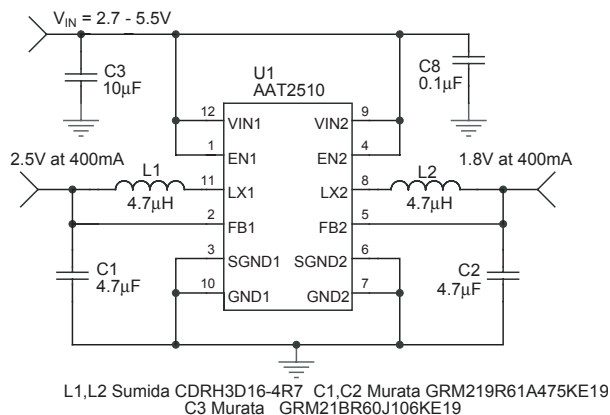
$V_{IN}$ = 2.7 - 5.5V

C3
10μF

U1
AAT2510

C8
0.1μF

12 VIN1
1 EN1
11 LX1
2 FB1
3 SGND1
10 GND1

9 VIN2
4 EN2
8 LX2
5 FB2
6 SGND2
7 GND2

2.5V at 400mA

L1
4.7μH

1.8V at 400mA

L2
4.7μH

C1
4.7μF

C2
4.7μF

L1,L2 Sumida CDRH3D16-4R7 C1,C2 Murata GRM219R61A475KE19
C3 Murata GRM21BR60J106KE19